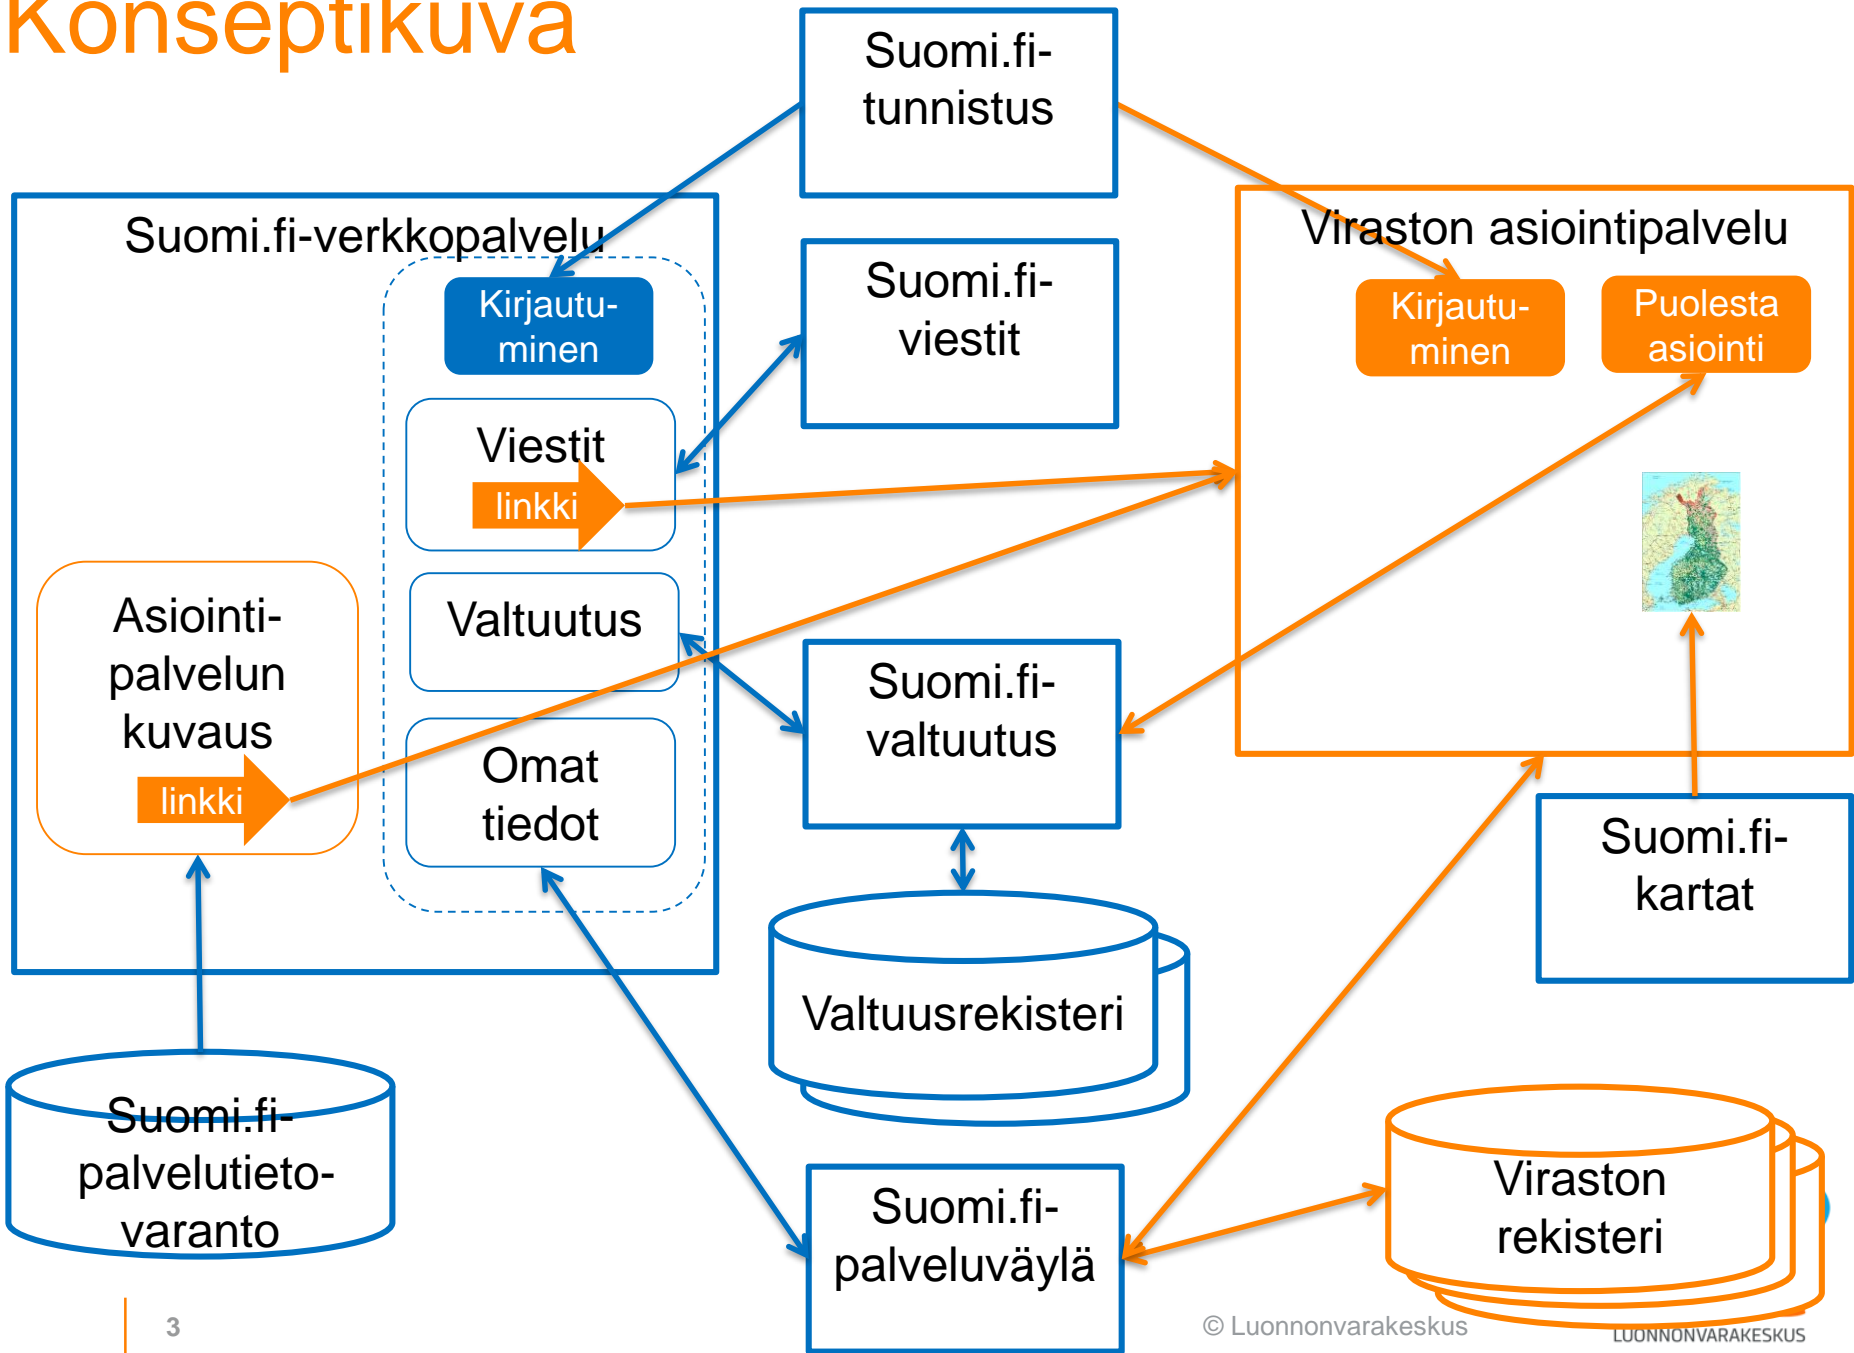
Konseptikuva

Suomi.fi-tunnistus

Suomi.fi-verkkopalvelu

Kirjautuminen

Viestit

linkki

Valtuutus

Omat tiedot

Asiointipalvelun kuvaus

linkki

Suomi.fi-viestit

Viraston asiointipalvelu

Kirjautuminen

Puolesta asiointi

Suomi.fi-valtuutus

Valtuusrekisteri

Suomi.fi-kartat

Suomi.fi-palvelutietovaranto

Suomi.fi-palveluväylä

Viraston rekisteri

3

© Luonnonvarakeskus

LUONNONVARAKESKUS